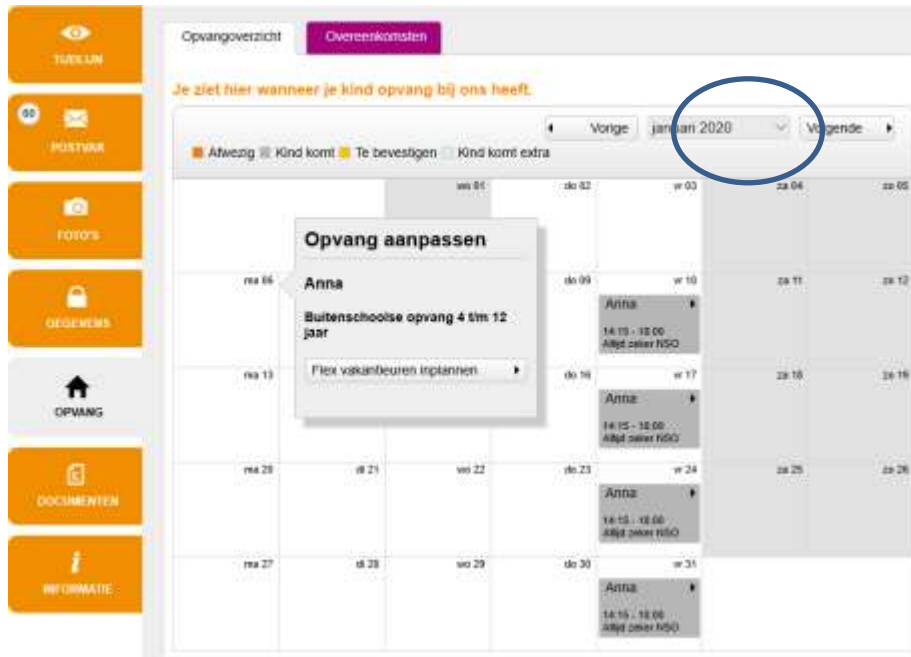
TIJDLIJN

60

POSTVAK

FOTO'S

GEGEVENS

OPVANG

DOCUMENTEN

INFORMATIE

Opvangoverzicht Overeenkomsten

Je ziet hier wanneer je kind opvang bij ons heeft.

Vorige januari 2020 Volgende

Afwezig Kind komt Te bevestigen Kind komt extra

| | | wo 01 | do 02 | vr 03 | za 04 | zo 05 |
|---|---|---|---|---|---|---|
| ma 06 | | | do 09 | vr 10 Anna 14:15 - 18:00 Altijd zeker NSO | za 11 | zo 12 |
| ma 13 | | | do 16 | vr 17 Anna 14:15 - 18:00 Altijd zeker NSO | za 18 | zo 19 |
| ma 20 | di 21 | wo 22 | do 23 | vr 24 Anna 14:15 - 18:00 Altijd zeker NSO | za 25 | zo 26 |
| ma 27 | di 28 | wo 29 | do 30 | vr 31 Anna 14:15 - 18:00 Altijd zeker NSO | | |

Opvang aanpassen

Anna

Buitenschoolse opvang 4 t/m 12 jaar

Flex vakantieuren inplannen